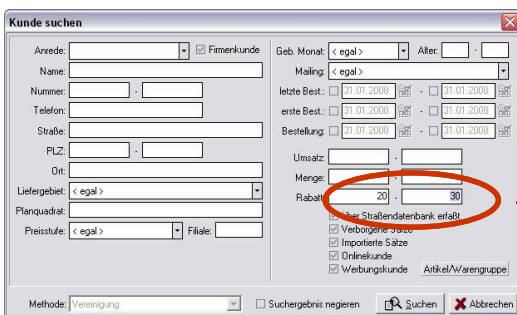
Kunde suchen

Anrede: Firmenkunde
Name:
Nummer: -
Telefon:
Straße:
PLZ: -
Ort:
Liefergebiet: < egal >
Planquadrat:
Preisstufe: < egal > Filiale:

Geb. Monat: < egal > Alter: -
Mailing: < egal >
letzte Best.: 31.01.2008 - 31.01.2008
erste Best.: 31.01.2008 - 31.01.2008
Bestellung: 31.01.2008 - 31.01.2008

Umsatz: -
Menge: -
Rabatt: 20 - 30

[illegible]ber Straßendatenbank erfaßt
Verborgene Sätze
Importierte Sätze
Onlinekunde
Werbungskunde Artikel/Warengruppe

Methode: Vereinigung Suchergebnis negieren Suchen Abbrechen